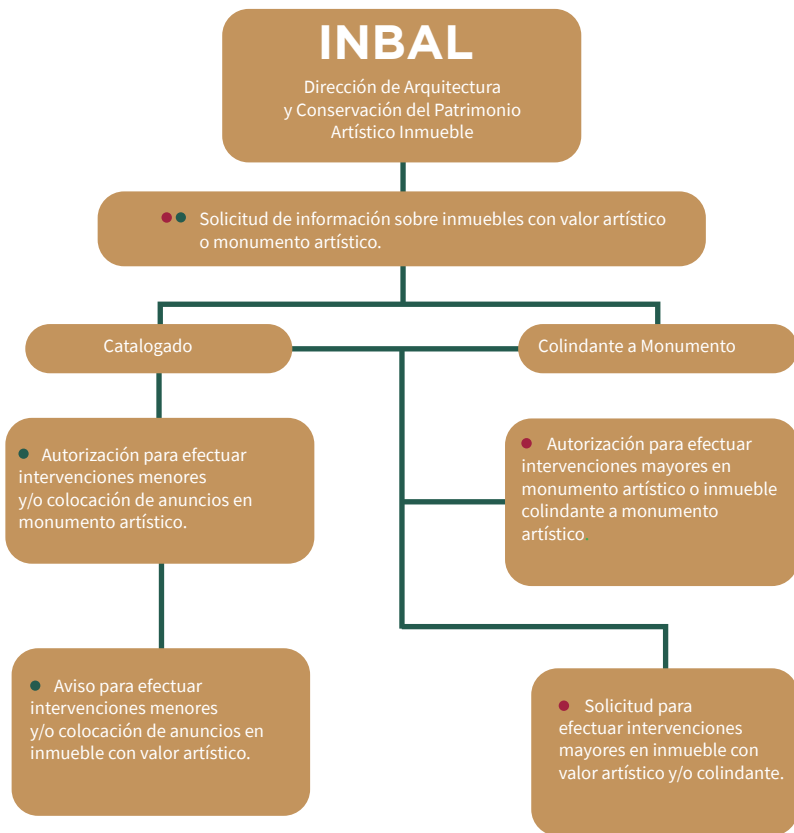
INBAL
Dirección de Arquitectura y Conservación del Patrimonio Artístico Inmueble

Solicitud de información sobre inmuebles con valor artístico o monumento artístico.

Catalogado

Colindante a Monumento

Autorización para efectuar intervenciones menores y/o colocación de anuncios en monumento artístico.

Autorización para efectuar intervenciones mayores en monumento artístico o inmueble colindante a monumento artístico

Aviso para efectuar intervenciones menores y/o colocación de anuncios en inmueble con valor artístico.

Solicitud para efectuar intervenciones mayores en inmueble con valor artístico y/o colindante.